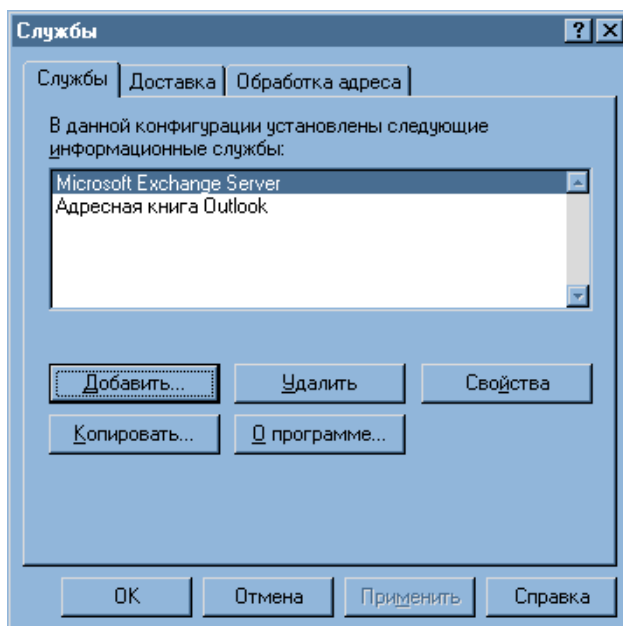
Службы

?

Службы | Доставка | Обработка адреса

В данной конфигурации установлены следующие информационные службы:

Microsoft Exchange Server
Адресная книга Outlook

Добавить...
Удалить
Свойства
Копировать...
О программе...

OK
Отмена
Применить
Справка